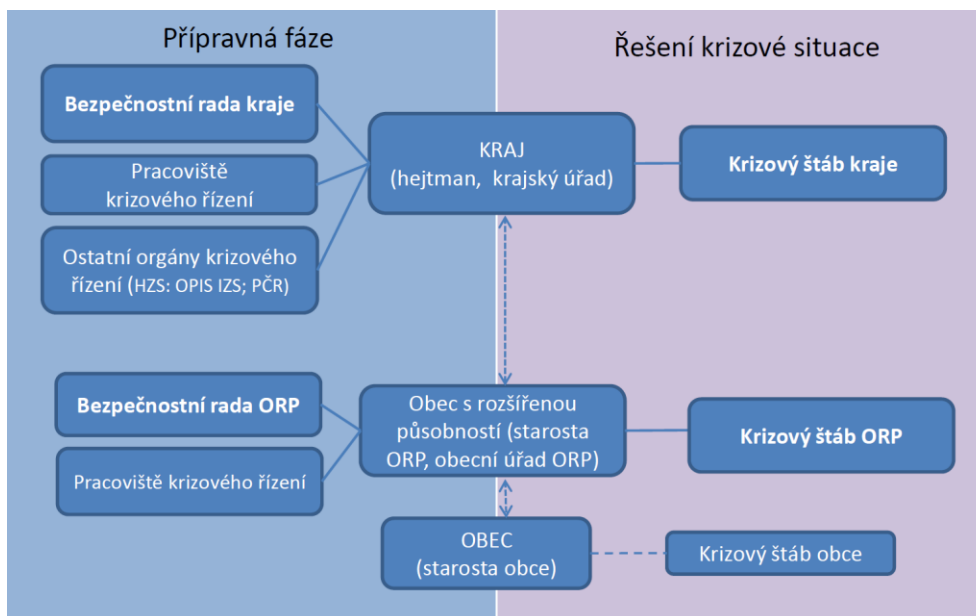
Přípravná fáze

Řešení krizové situace

Bezpečnostní rada kraje

Pracoviště krizového řízení

Ostatní orgány krizového řízení (HZS: OPIS IZS; PČR)

KRAJ (hejtman, krajský úřad)

Krizový štáb kraje

Bezpečnostní rada ORP

Pracoviště krizového řízení

Obec s rozšířenou působností (starosta ORP, obecní úřad ORP)

Krizový štáb ORP

OBEC (starosta obce)

Krizový štáb obce